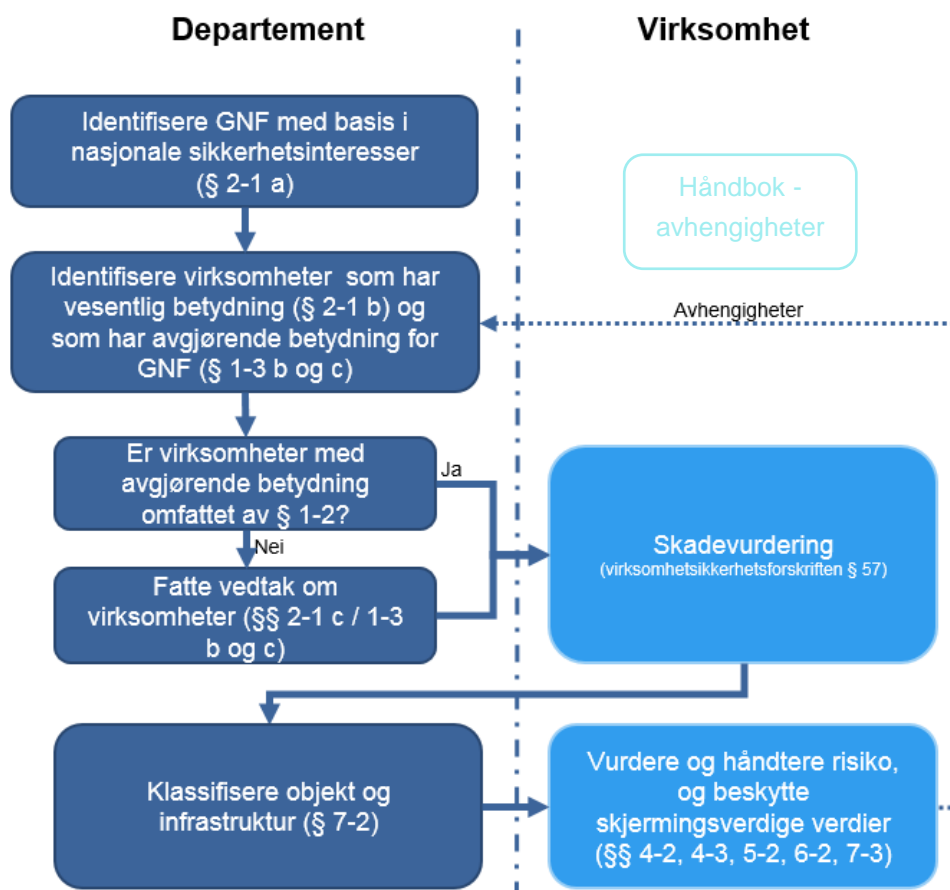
Departement

Virksomhet

Identifisere GNF med basis i nasjonale sikkerhetsinteresser (§ 2-1 a)

Håndbok - avhengigheter

Identifisere virksomheter som har vesentlig betydning (§ 2-1 b) og som har avgjørende betydning for GNF (§ 1-3 b og c)

Avhengigheter

Er virksomheter med avgjørende betydning omfattet av § 1-2?

Ja

Nei

Skadevurdering
(virksomhetsikkerhetsforskriften § 57)

Fatte vedtak om virksomheter (§§ 2-1 c / 1-3 b og c)

Klassifisere objekt og infrastruktur (§ 7-2)

Vurdere og håndtere risiko, og beskytte skjermingsverdige verdier (§§ 4-2, 4-3, 5-2, 6-2, 7-3)